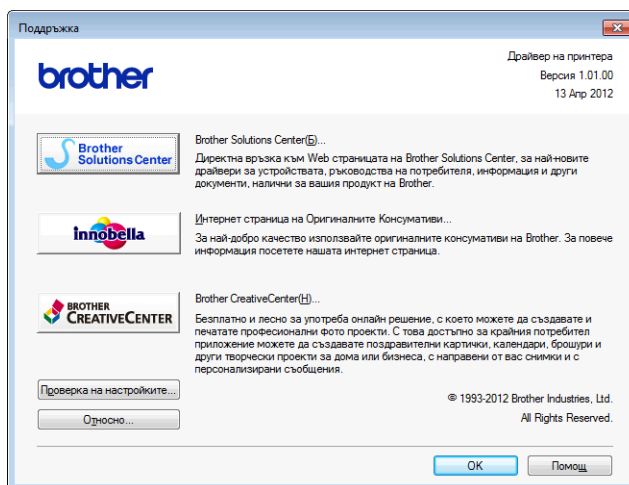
Поддръжка

brother

Драйвер на принтера
Версия 1.01.00
13 Апр 2012

Brother Solutions Center

Brother Solutions Center(Б)...

Директна връзка към Web страницата на Brother Solutions Center, за най-новите драйвери за устройствата, ръководства на потребителя, информация и други документи, налични за вашия продукт на Brother.

innobella

Интернет страница на Оригиналните Консумативи...

За най-добро качество използвайте оригиналните консумативи на Brother. За повече информация посетете нашата интернет страница.

BROTHER CREATIVECENTER

Brother CreativeCenter(H)...

Безплатно и лесно за употреба онлайн решение, с което можете да създавате и печатате професионални фото проекти. С това достъпно за крайния потребител приложение можете да създавате поздравителни картички, календари, брошури и други творчески проекти за дома или бизнеса, с направени от вас снимки и с персонализирани съобщения.

Проверка на настройките...

Относно...

© 1993-2012 Brother Industries, Ltd.
All Rights Reserved.

OK

Помощ